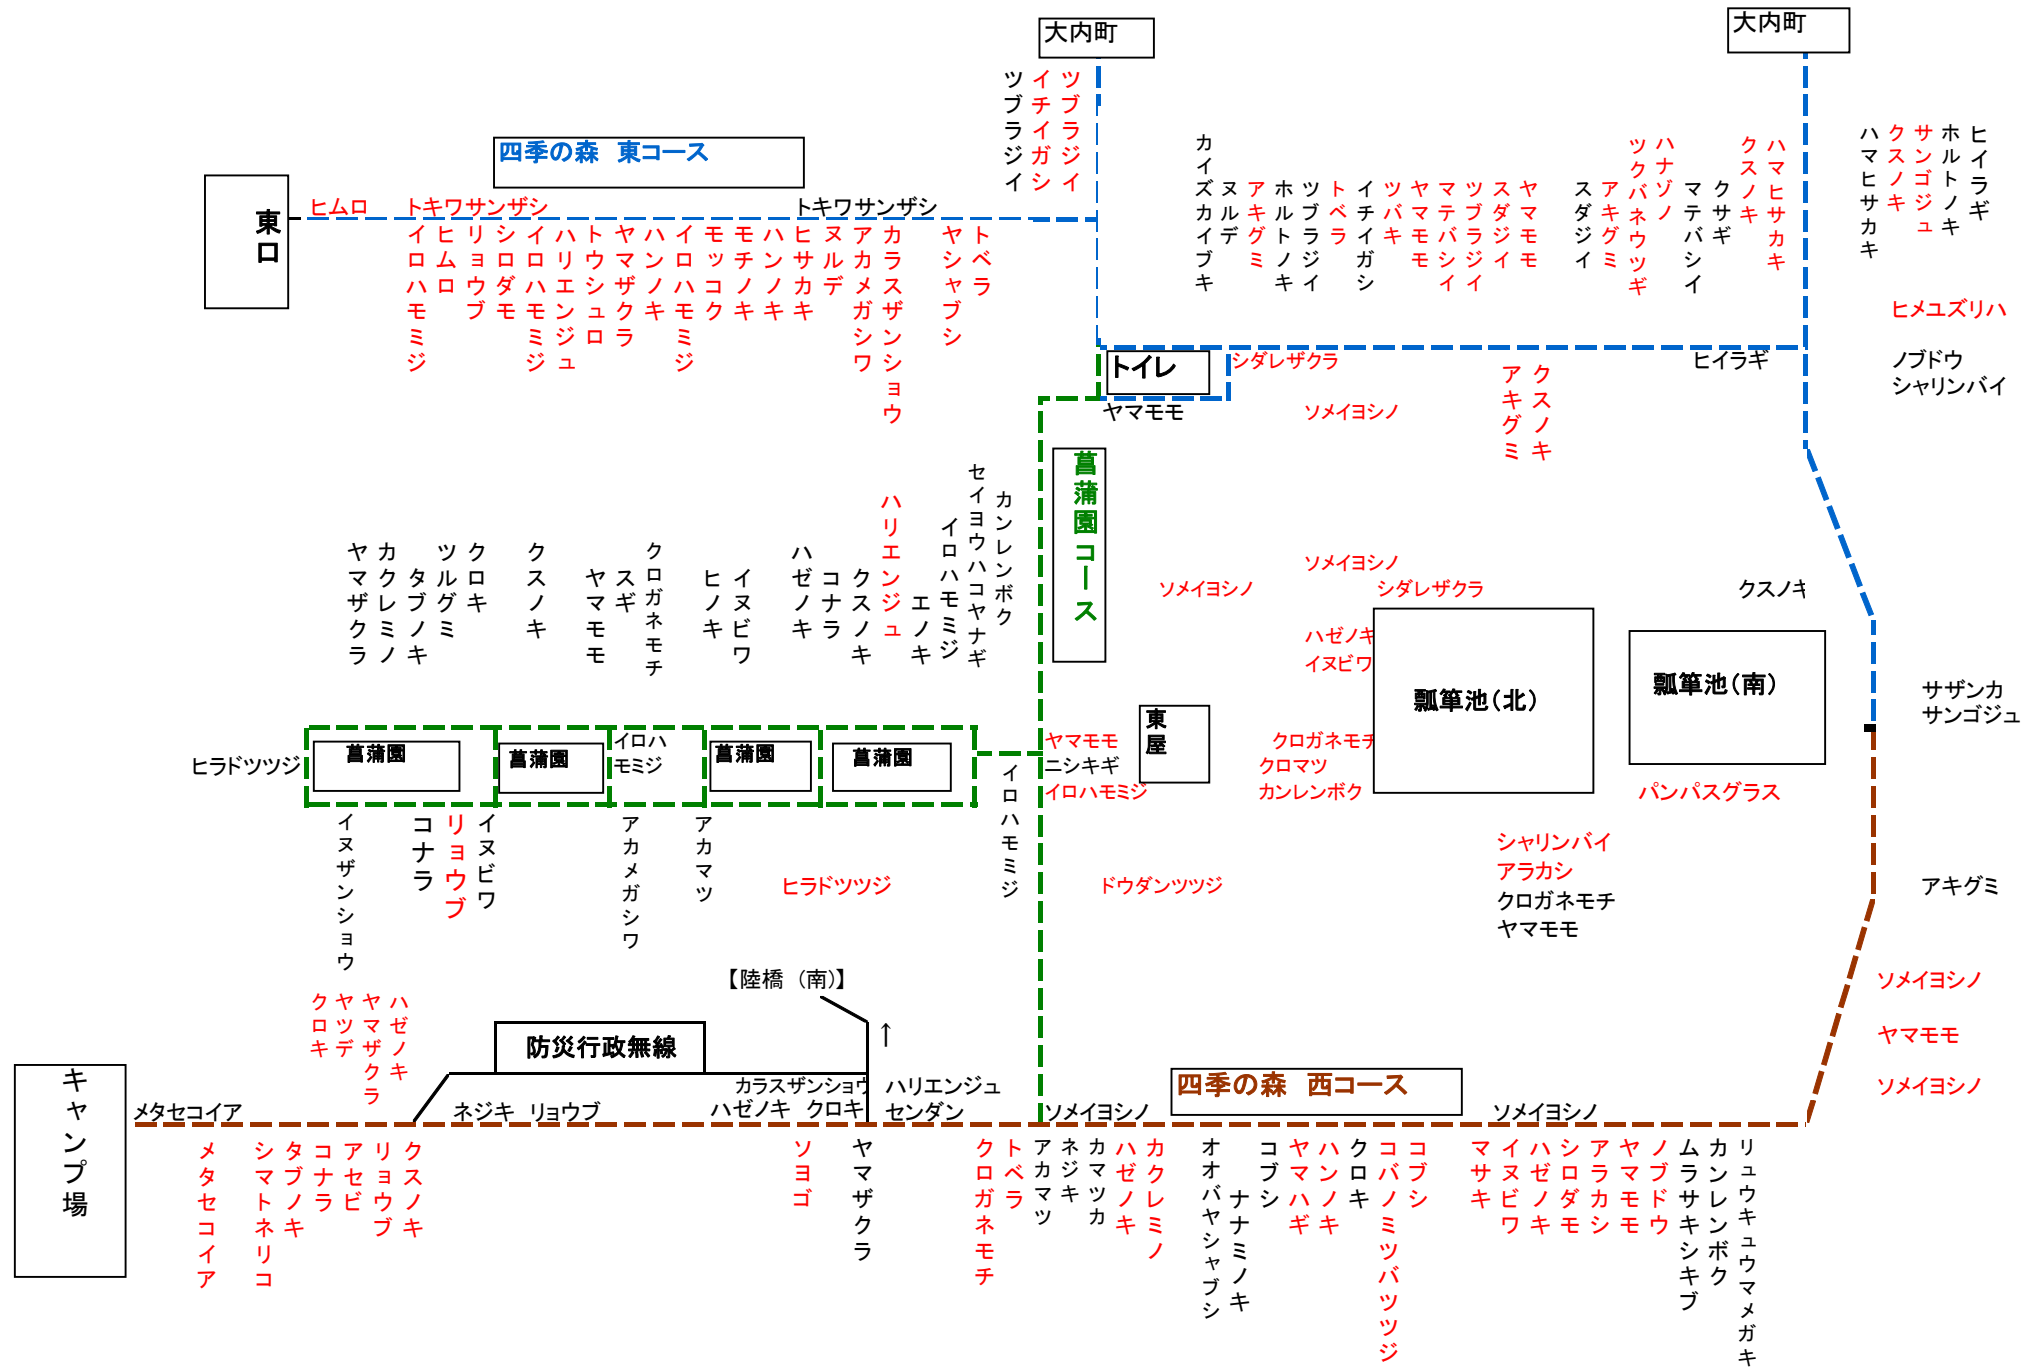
大内町

大内町

四季の森　東コース

東口

ヒムロ
トキワサンザシ
トキワサンザシ

ツブラジイ
イチイガシ
ツブラジイ

イロハモミジ
ヒムロ
リョウブ
シロダモ
イロハモミジ
ハリエンジュ
トウシュロ
ヤマザクラ
ハンノキ
イロハモミジ
モッコク
モチノキ
ハンノキ
ヒサカキ
ヌルデ
アカメガシワ
カラスザンショウ
ヤシャブシ
トベラ

カイズカイブキ
ヌルデ
アキグミ
ホルトノキ
ツブラジイ
トベラ
イチイガシ
ツバキ
ヤマモモ
マテバシイ
ツブラジイ
スダジイ
ヤマモモ
スダジイ
アキグミ
ツクバネウツギ
ハナゾノ
マテバシイ
クサギ
クスノキ
ハマヒサカキ
ハマヒサカキ
クスノキ
サンゴジュ
ホルトノキ
ヒイラギ

ヒメユズリハ
ノブドウ
シャリンバイ

トイレ
シダレザクラ
ヒイラギ
ヤマモモ
ソメイヨシノ
アキグミ
クスノキ

菖蒲園コース

ヤマザクラ
カクレミノ
タブノキ
ツルグミ
クロキ
クスノキ
ヤマモモ
スギ
クロガネモチ
ヒノキ
イヌビワ
ハゼノキ
コナラ
クスノキ
ハリエンジュ
エノキ
イロハモミジ
セイヨウハコヤナギ
カンレンボク

ソメイヨシノ
ソメイヨシノ
シダレザクラ
クスノキ
ハゼノキ
イヌビワ
瓢箪池（北）
瓢箪池（南）
サザンカ
サンゴジュ

ヒラドツツジ
菖蒲園
菖蒲園
イロハモミジ
菖蒲園
菖蒲園
ヤマモモ
ニシキギ
イロハモミジ
東屋
クロガネモチ
クロマツ
カンレンボク
パンパスグラス

イヌザンショウ
コナラ
リョウブ
イヌビワ
アカメガシワ
アカマツ
ヒラドツツジ
イロハモミジ
ドウダンツツジ
シャリンバイ
アラカシ
クロガネモチ
ヤマモモ
アキグミ

【陸橋（南）】
クロキ
ヤツデ
ヤマザクラ
ハゼノキ
防災行政無線
↑
ソメイヨシノ
ヤマモモ
ソメイヨシノ

キャンプ場
メタセコイア
ネジキ　リョウブ
カラスザンショウ
ハゼノキ　クロキ
ハリエンジュ
センダン
ソメイヨシノ
四季の森　西コース
ソメイヨシノ

メタセコイア
シマトネリコ
タブノキ
コナラ
アセビ
リョウブ
クスノキ
ソヨゴ
ヤマザクラ
クロガネモチ
トベラ
アカマツ
ネジキ
カマツカ
ハゼノキ
カクレミノ
オオバヤシャブシ
ナナミノキ
コブシ
ヤマハギ
ハンノキ
クロキ
コバノミツバツツジ
コブシ
マサキ
イヌビワ
ハゼノキ
シロダモ
アラカシ
ヤマモモ
ノブドウ
ムラサキシキブ
カンレンボク
リュウキュウマメガキ